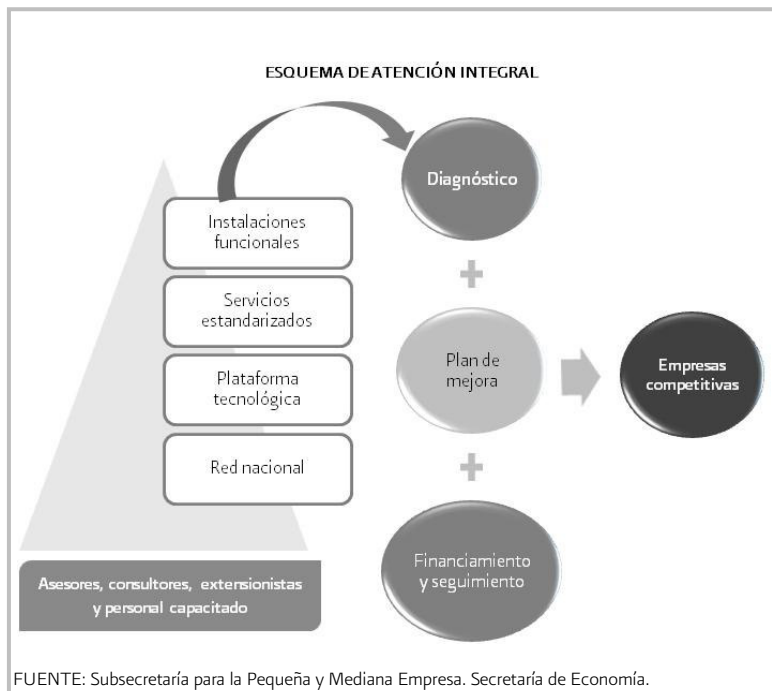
ESQUEMA DE ATENCIÓN INTEGRAL

Diagnóstico

Instalaciones funcionales

Servicios estandarizados

Plataforma tecnológica

Red nacional

+

Plan de mejora

Empresas competitivas

+

Financiamiento y seguimiento

Asesores, consultores, extensionistas y personal capacitado

FUENTE: Subsecretaría para la Pequeña y Mediana Empresa. Secretaría de Economía.